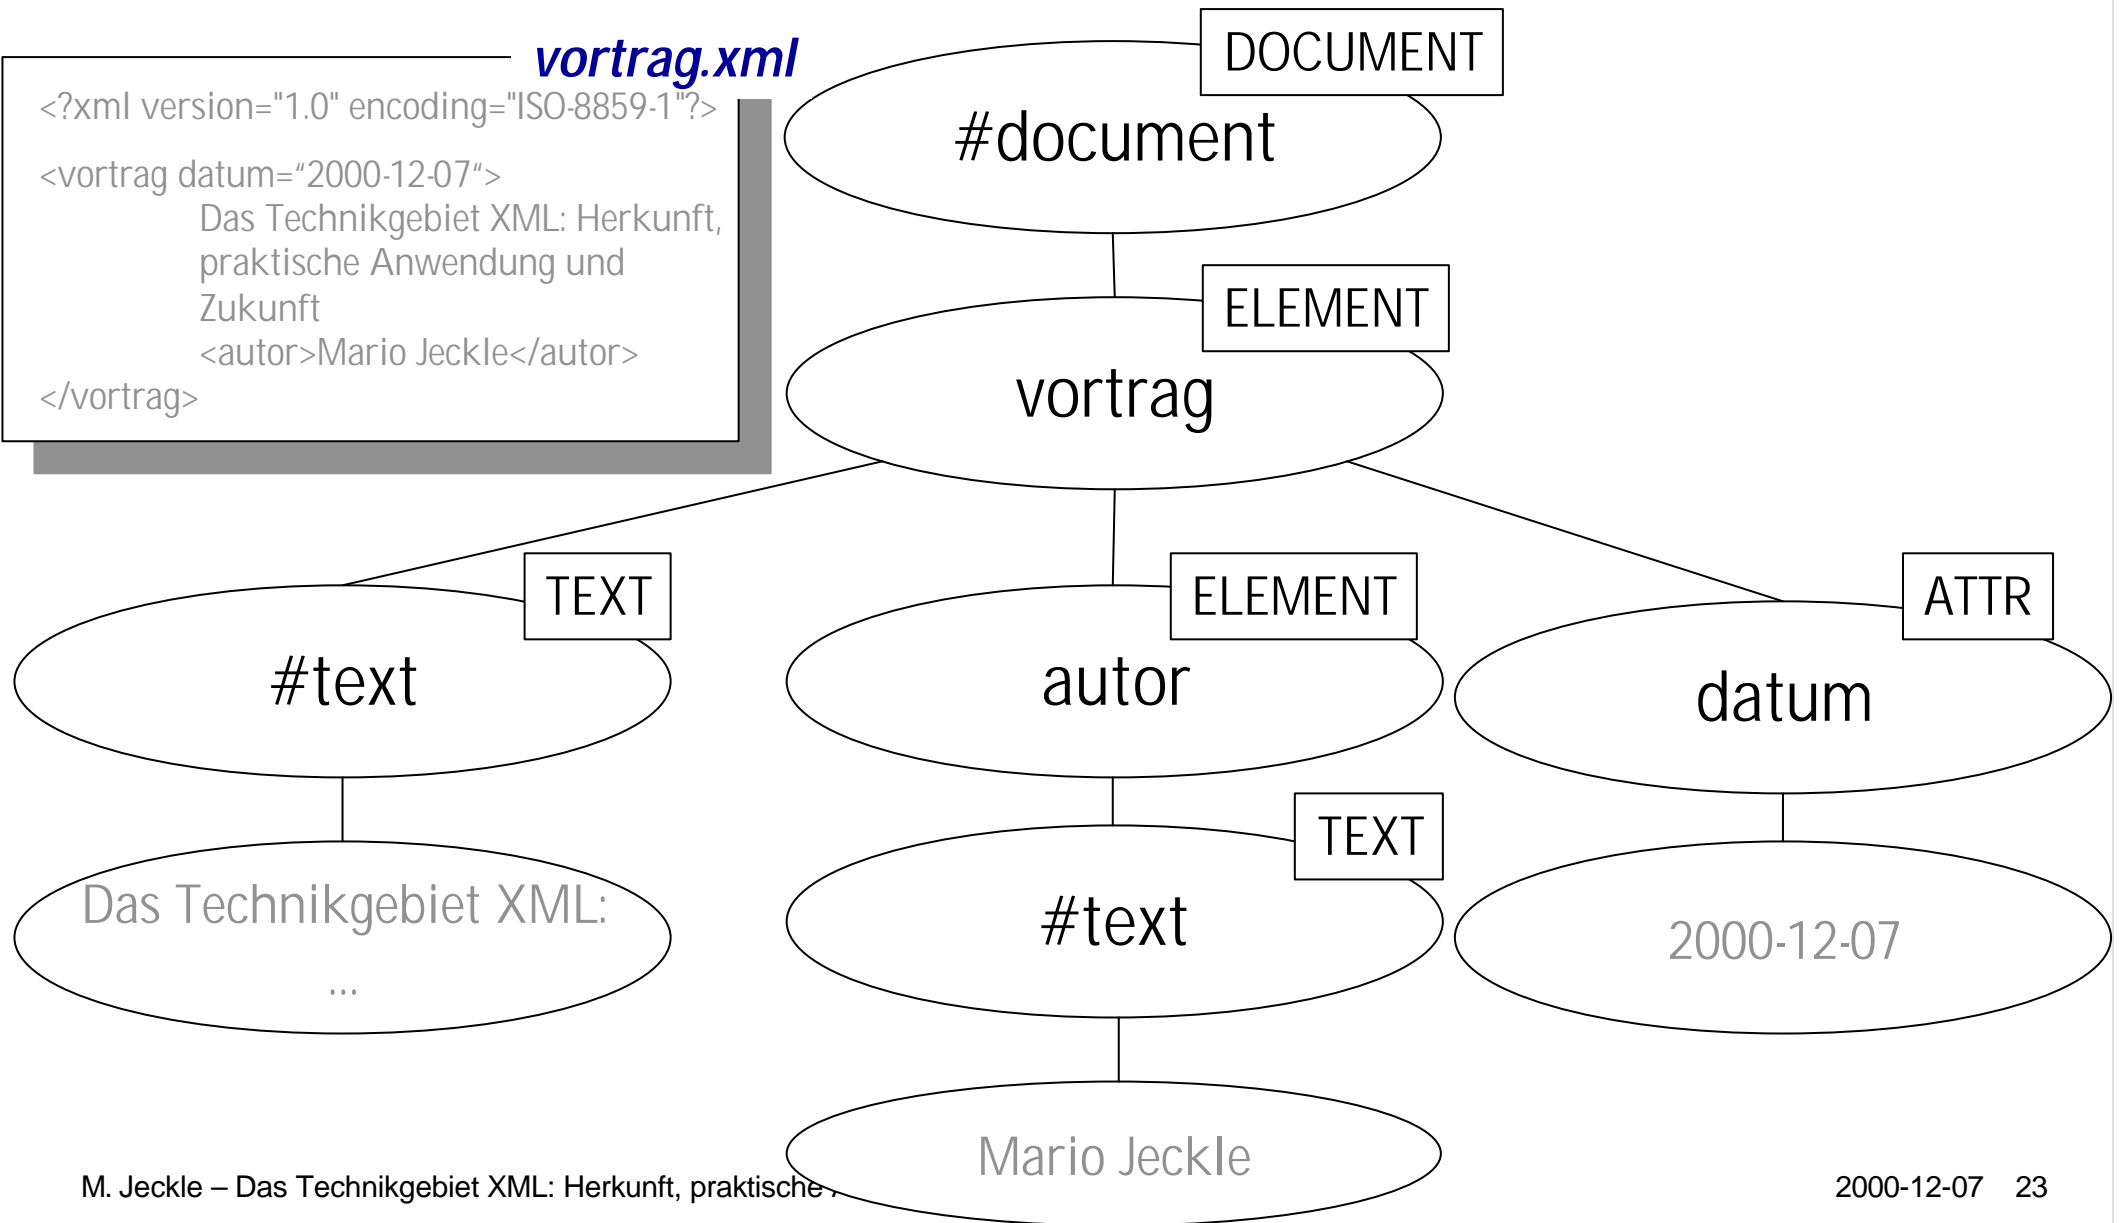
vortrag.xml

<?xml version="1.0" encoding="ISO-8859-1"?>

<vortrag datum="2000-12-07">
Das Technikgebiet XML: Herkunft, praktische Anwendung und Zukunft
<autor>Mario Jeckle</autor>
</vortrag>

DOCUMENT
#document

ELEMENT
vortrag

TEXT
#text

ELEMENT
autor

ATTR
datum

Das Technikgebiet XML:
...

TEXT
#text

2000-12-07

Mario Jeckle

M. Jeckle – Das Technikgebiet XML: Herkunft, praktische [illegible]

2000-12-07 23